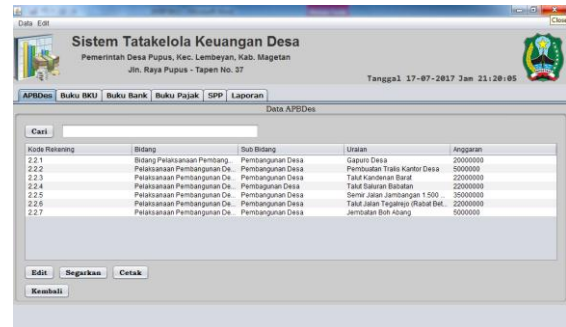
Data Edit

Close

Sistem Tatakelola Keuangan Desa

Pemerintah Desa Pupus, Kec. Lembeyan, Kab. Magetan

Jln. Raya Pupus - Tapen No. 37

Tanggal 17-07-2017 Jam 21:20:05

APBDes | Buku BKU | Buku Bank | Buku Pajak | SPP | Laporan

Data APBDes

Cari

| Kode Rekening | Bidang | Sub Bidang | Uraian | Anggaran |
|---|---|---|---|---|
| 2.2.1 | Bidang Pelaksanaan Pembang... | Pembangunan Desa | Gapuro Desa | 20000000 |
| 2.2.2 | Pelaksanaan Pembangunan De... | Pembangunan Desa | Pembuatan Tralis Kantor Desa | 5000000 |
| 2.2.3 | Pelaksanaan Pembangunan De... | Pembangunan Desa | Talut Kandenan Barat | 22000000 |
| 2.2.4 | Pelaksanaan Pembangunan De... | Pembagunan Desa | Talut Saluran Babatan | 22000000 |
| 2.2.5 | Pelaksanaan Pembangunan De... | Pembangunan Desa | Semir Jalan Jambangan 1.500 ... | 35000000 |
| 2.2.6 | Pelaksanaan Pembangunan De... | Pembangunan Desa | Talut Jalan Tegalrejo (Rabat Bet... | 22000000 |
| 2.2.7 | Pelaksanaan Pembangunan De... | Pembangunan Desa | Jembatan Boh Abang | 5000000 |

Edit | Segarkan | Cetak

Kembali